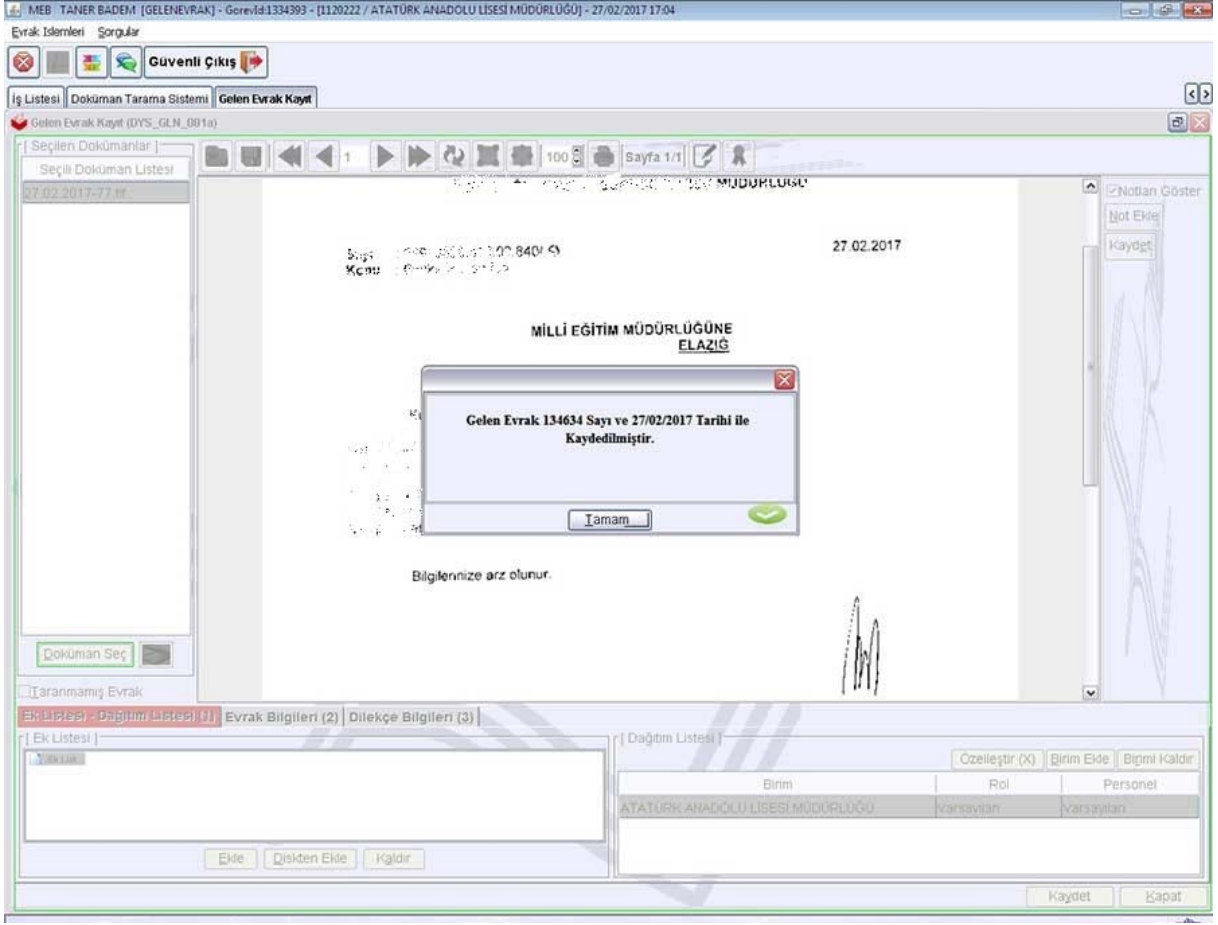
MEB TANER BADEM [GELENEVRAK] - GorevId:1334393 - [1120222 / ATATÜRK ANADOLU LİSESİ MÜDÜRLÜĞÜ] - 27/02/2017 17:04

Evrak İslemleri Sorgular

Güvenli Çıkış

İş Listesi | Doküman Tarama Sistemi | Gelen Evrak Kayıt

Gelen Evrak Kayıt (DYS_GLN_001a)

Seçilen Dokümanlar

Seçili Doküman Listesi

27.02.2017-77.tif

1

100

Sayfa 1/1

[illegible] MÜDÜRLÜĞÜ

Sayı : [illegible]
Konu : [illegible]

27.02.2017

MİLLİ EĞİTİM MÜDÜRLÜĞÜNE
ELAZIĞ

Gelen Evrak 134634 Sayı ve 27/02/2017 Tarihi ile Kaydedilmiştir.

Tamam

Bilgilerinize arz olunur.

Notları Göster

Not Ekle

Kaydet

Doküman Seç

Taranmamış Evrak

Ek Listesi - Dağıtım Listesi (1) | Evrak Bilgileri (2) | Dilekçe Bilgileri (3)

Ek Listesi

Ekle | Diskten Ekle | Kaldır

Dağıtım Listesi

Özelleştir (X) | Birim Ekle | Birimi Kaldır

| Birim | Rol | Personel |
|---|---|---|
| ATATÜRK ANADOLU LİSESİ MÜDÜRLÜĞÜ | Varsayılan | Varsayılan |

Kaydet | Kapat